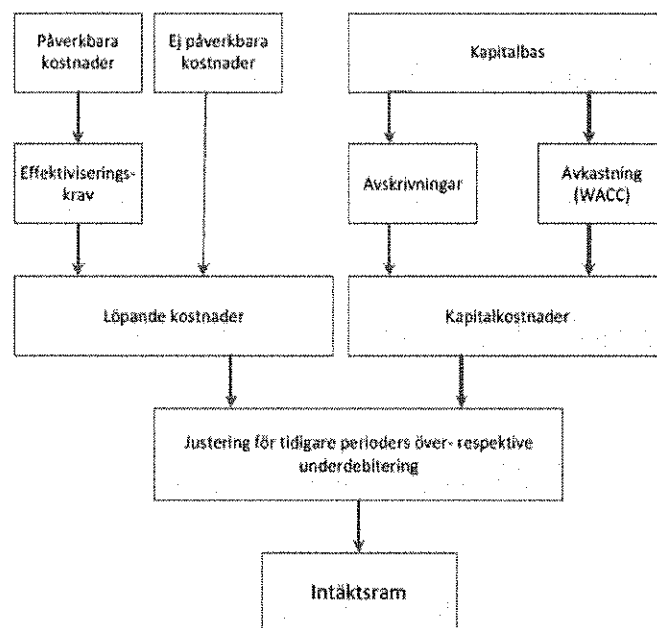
Påverkbara kostnader

Ej påverkbara kostnader

Kapitalbas

Effektiviseringskrav

Avskrivningar

Avkastning (WACC)

Löpande kostnader

Kapitalkostnader

Justering för tidigare perioders över- respektive underdebitering

Intäktsram